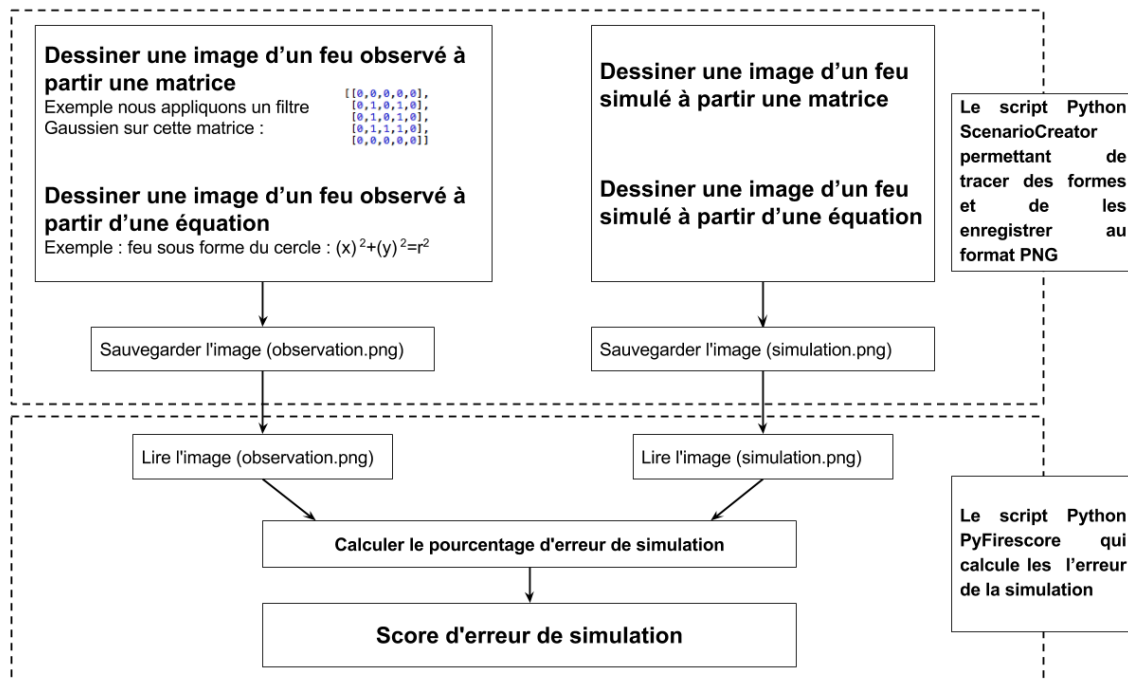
Dessiner une image d'un feu observé à partir une matrice

Exemple nous appliquons un filtre Gaussien sur cette matrice :

[[0,0,0,0,0],
[0,1,0,1,0],
[0,1,0,1,0],
[0,1,1,1,0],
[0,0,0,0,0]]

Dessiner une image d'un feu observé à partir d'une équation

Exemple : feu sous forme du cercle : $(x)^2+(y)^2=r^2$

Dessiner une image d'un feu simulé à partir une matrice

Dessiner une image d'un feu simulé à partir d'une équation

Le script Python ScenarioCreator permettant de tracer des formes et de les enregistrer au format PNG

Sauvegarder l'image (observation.png)

Sauvegarder l'image (simulation.png)

Lire l'image (observation.png)

Lire l'image (simulation.png)

Calculer le pourcentage d'erreur de simulation

Score d'erreur de simulation

Le script Python PyFirescore qui calcule les l'erreur de la simulation